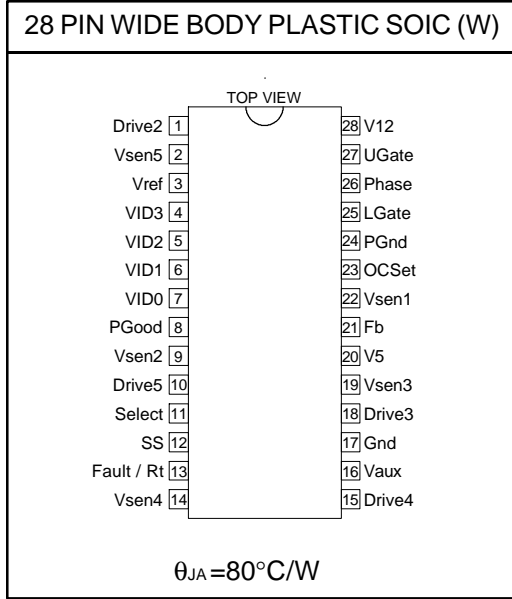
28 PIN WIDE BODY PLASTIC SOIC (W)

TOP VIEW

Drive2 1
Vsen5 2
Vref 3
VID3 4
VID2 5
VID1 6
VID0 7
PGood 8
Vsen2 9
Drive5 10
Select 11
SS 12
Fault / Rt 13
Vsen4 14

28 V12
27 UGate
26 Phase
25 LGate
24 PGnd
23 OCSet
22 Vsen1
21 Fb
20 V5
19 Vsen3
18 Drive3
17 Gnd
16 Vaux
15 Drive4

$\theta_{JA}=80°C/W$